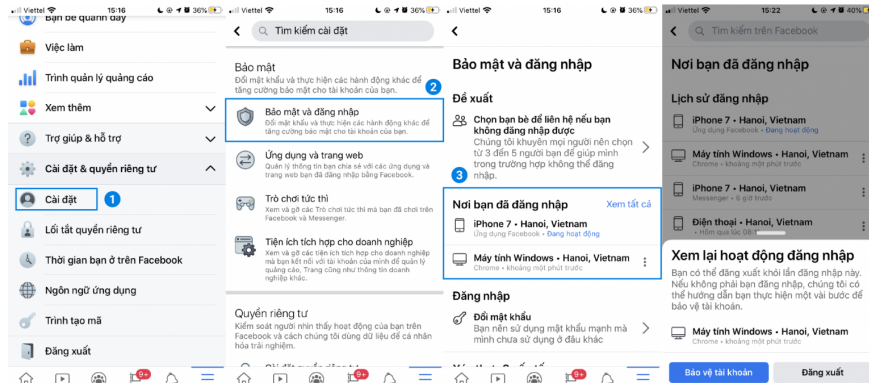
Viettel 15:16 36%

Bạn bè quanh đây

Việc làm

Trình quản lý quảng cáo

Xem thêm

Trợ giúp & hỗ trợ

Cài đặt & quyền riêng tư

Cài đặt

1

Lối tắt quyền riêng tư

Thời gian bạn ở trên Facebook

Ngôn ngữ ứng dụng

Trình tạo mã

Đăng xuất

9+

Viettel 15:16 36%

Tìm kiếm cài đặt

Bảo mật

Đổi mật khẩu và thực hiện các hành động khác để tăng cường bảo mật cho tài khoản của bạn.

2

Bảo mật và đăng nhập

Đổi mật khẩu và thực hiện các hành động khác để tăng cường bảo mật cho tài khoản của bạn.

Ứng dụng và trang web

Quản lý thông tin bạn chia sẻ với các ứng dụng và trang web bạn đã đăng nhập bằng Facebook.

Trò chơi tức thì

Xem và gỡ các Trò chơi tức thì mà bạn đã chơi trên Facebook và Messenger.

Tiện ích tích hợp cho doanh nghiệp

Xem và gỡ các tiện ích tích hợp cho doanh nghiệp mà bạn đã kết nối với tài khoản của mình để quản lý quảng cáo, Trang cũng như thông tin doanh nghiệp khác.

Quyền riêng tư

Kiểm soát người nhìn thấy hoạt động của bạn trên Facebook và cách chúng tôi dùng dữ liệu để cá nhân hóa trải nghiệm.

9+

Viettel 15:16 36%

Bảo mật và đăng nhập

Đề xuất

Chọn bạn bè để liên hệ nếu bạn không đăng nhập được

Chúng tôi khuyên mọi người nên chọn từ 3 đến 5 người bạn để giúp mình trong trường hợp không thể đăng nhập.

3

Nơi bạn đã đăng nhập

Xem tất cả

iPhone 7 • Hanoi, Vietnam

Ứng dụng Facebook • Đang hoạt động

Máy tính Windows • Hanoi, Vietnam

Chrome • khoảng một phút trước

Đăng nhập

Đổi mật khẩu

Bạn nên sử dụng mật khẩu mạnh mà mình chưa sử dụng ở đâu khác

Viettel 15:22 40%

Tìm kiếm trên Facebook

Nơi bạn đã đăng nhập

Lịch sử đăng nhập

iPhone 7 • Hanoi, Vietnam

Ứng dụng Facebook • Đang hoạt động

Máy tính Windows • Hanoi, Vietnam

Chrome • khoảng một phút trước

iPhone 7 • Hanoi, Vietnam

Messenger • khoảng một phút trước

Điện thoại • Hanoi, Vietnam

Xem lại hoạt động đăng nhập

Bạn có thể đăng xuất khỏi lần đăng nhập này. Nếu không phải bạn đăng nhập, chúng tôi có thể hướng dẫn bạn thực hiện một vài bước để bảo vệ tài khoản.

Máy tính Windows • Hanoi, Vietnam

Chrome • khoảng một phút trước

Bảo vệ tài khoản

Đăng xuất